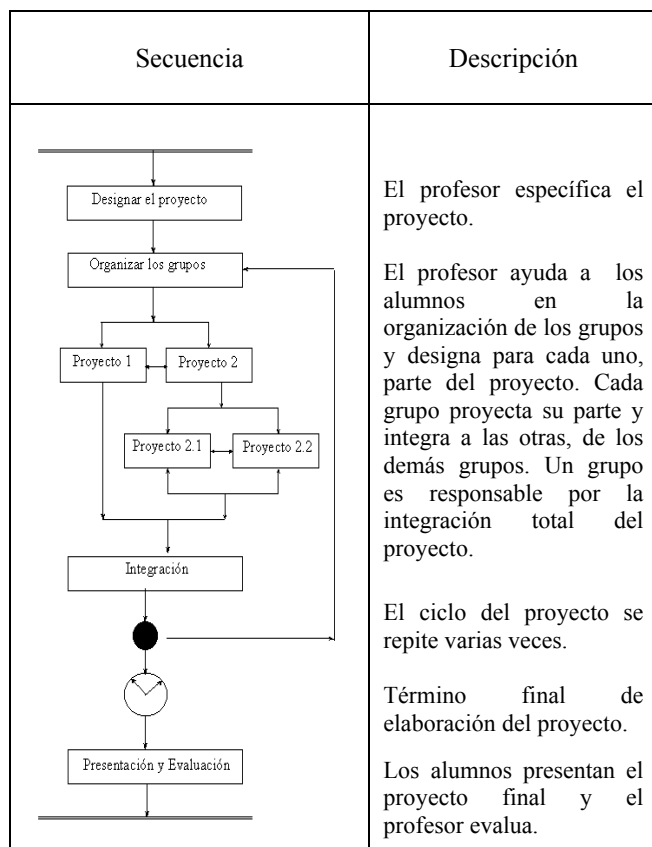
| Secuencia | Descripción |
|---|---|
| Designar el proyecto<br>Organizar los grupos<br>Proyecto 1<br>Proyecto 2<br>Proyecto 2.1<br>Proyecto 2.2<br>Integración<br>Presentación y Evaluación | El profesor específica el proyecto.<br><br>El profesor ayuda a los alumnos en la organización de los grupos y designa para cada uno, parte del proyecto. Cada grupo proyecta su parte y integra a las otras, de los demás grupos. Un grupo es responsable por la integración total del proyecto.<br><br>El ciclo del proyecto se repite varias veces.<br><br>Término final de elaboración del proyecto.<br><br>Los alumnos presentan el proyecto final y el profesor evalua. |